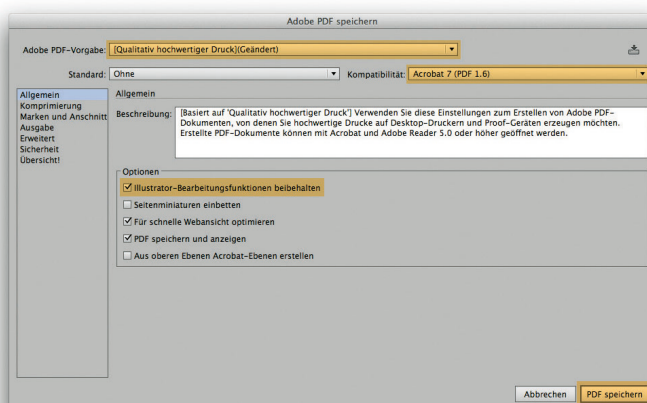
Adobe PDF speichern

Adobe PDF-Vorgabe: [Qualitativ hochwertiger Druck](Geändert)

Standard: Ohne

Kompatibilität: Acrobat 7 (PDF 1.6)

Allgemein
Komprimierung
Marken und Anschnitt
Ausgabe
Erweitert
Sicherheit
Übersicht!

Allgemein

Beschreibung: [Basiert auf 'Qualitativ hochwertiger Druck'] Verwenden Sie diese Einstellungen zum Erstellen von Adobe PDF-Dokumenten, von denen Sie hochwertige Drucke auf Desktop-Druckern und Proof-Geräten erzeugen möchten. Erstellte PDF-Dokumente können mit Acrobat und Adobe Reader 5.0 oder höher geöffnet werden.

Optionen

Illustrator-Bearbeitungsfunktionen beibehalten

Seitenminiaturen einbetten

Für schnelle Webansicht optimieren

PDF speichern und anzeigen

Aus oberen Ebenen Acrobat-Ebenen erstellen

Abbrechen

PDF speichern